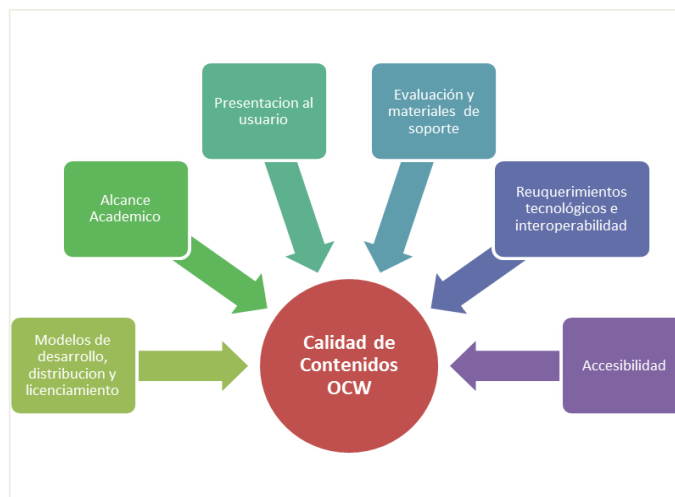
Presentacion al usuario

Evaluación y materiales de soporte

Alcance Academico

Reuquerimientos tecnológicos e interoperabilidad

Modelos de desarrollo, distribucion y licenciamiento

Calidad de Contenidos OCW

Accesibilidad